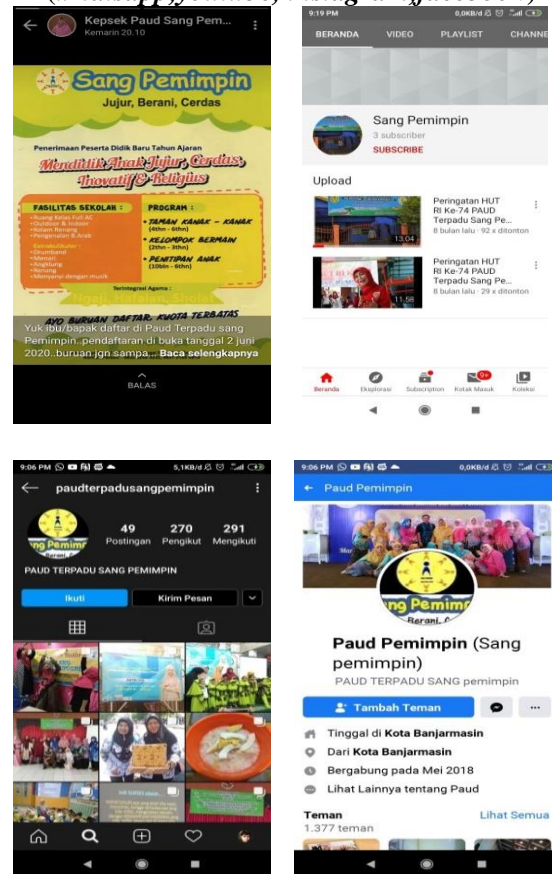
Kepsek Paud Sang Pem...
Kemarin 20.10

Sang Pemimpin
Jujur, Berani, Cerdas

Penerimaan Peserta Didik Baru Tahun Ajaran
Mendidik Anak Jujur, Cerdas, Inovatif & Religius

FASILITAS SEKOLAH :
PROGRAM :
TAMAN KANAK - KANAK (4thn - 6thn)
KELOMPOK BERMAIN (2thn - 3thn)
PENITIPAN ANAK (10bln - 6thn)

AYO BURUAN DAFTAR, KUOTA TERBATAS

Yuk ibu/bapak daftar di Paud Terpadu sang Pemimpin..pendaftaran di buka tanggal 2 juni 2020..buruan jgn sampa... Baca selengkapnya

BALAS

9:19 PM
BERANDA VIDEO PLAYLIST CHANNE
Sang Pemimpin
3 subscriber
SUBSCRIBE
Upload
Peringatan HUT RI Ke-74 PAUD Terpadu Sang Pe...
8 bulan lalu · 92 x ditonton
13:04
Peringatan HUT RI Ke-74 PAUD Terpadu Sang Pe...
8 bulan lalu · 29 x ditonton
11:58
Beranda Eksplorasi Subscription Kotak Masuk Koleksi

9:06 PM
paudterpadusangpemimpin
49 Postingan
270 Pengikut
291 Mengikuti
PAUD TERPADU SANG PEMIMPIN
Ikuti
Kirim Pesan

9:06 PM
Paud Pemimpin
Paud Pemimpin (Sang pemimpin)
PAUD TERPADU SANG pemimpin
Tambah Teman
Tinggal di Kota Banjarmasin
Dari Kota Banjarmasin
Bergabung pada Mei 2018
Lihat Lainnya tentang Paud
Teman
Lihat Semua
1.377 teman